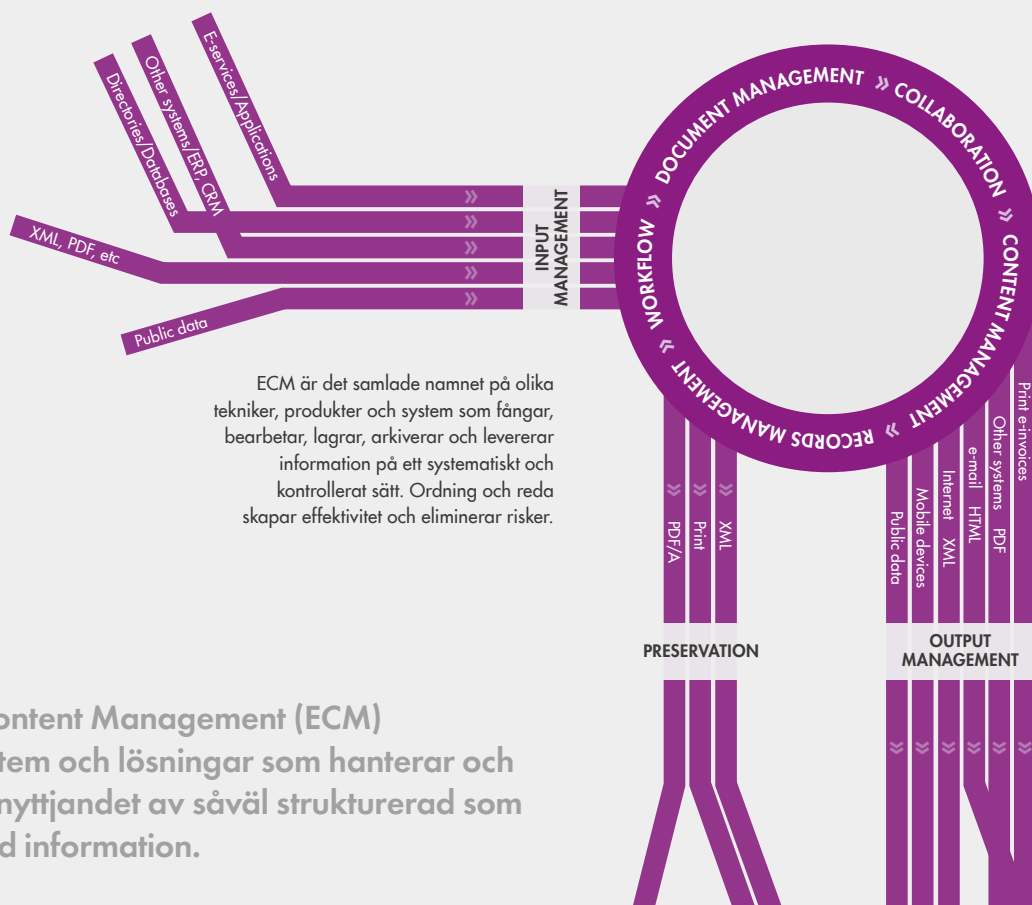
E-services/Applications

Other systems/ERP, CRM

Directories/Databases

XML, PDF, etc

Public data

»
»
»
»
»

INPUT MANAGEMENT

DOCUMENT MANAGEMENT » COLLABORATION » CONTENT MANAGEMENT » RECORDS MANAGEMENT « WORKFLOW «

ECM är det samlade namnet på olika tekniker, produkter och system som fångar, bearbetar, lagrar, arkiverar och levererar information på ett systematiskt och kontrollerat sätt. Ordning och reda skapar effektivitet och eliminerar risker.

PDF/A
Print
XML

PRESERVATION

Public data
Mobile devices
Internet XML
e-mail HTML
Other systems PDF
Print e-invoices

OUTPUT MANAGEMENT

ontent Management (ECM)
tem och lösningar som hanterar och
nyttjandet av såväl strukturerad som
d information.